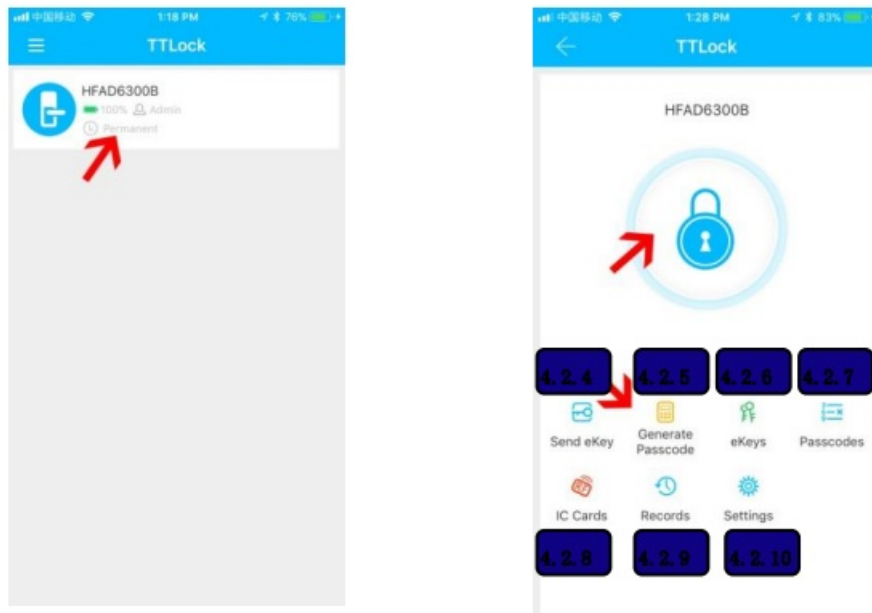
中国移动 1:18 PM 76%

TTLock

HFAD6300B
100% Admin
Permanent

中国移动 1:28 PM 83%

TTLock

HFAD6300B

4.2.4
4.2.5
4.2.6
4.2.7

Send eKey
Generate Passcode
eKeys
Passcodes

IC Cards
Records
Settings

4.2.8
4.2.9
4.2.10